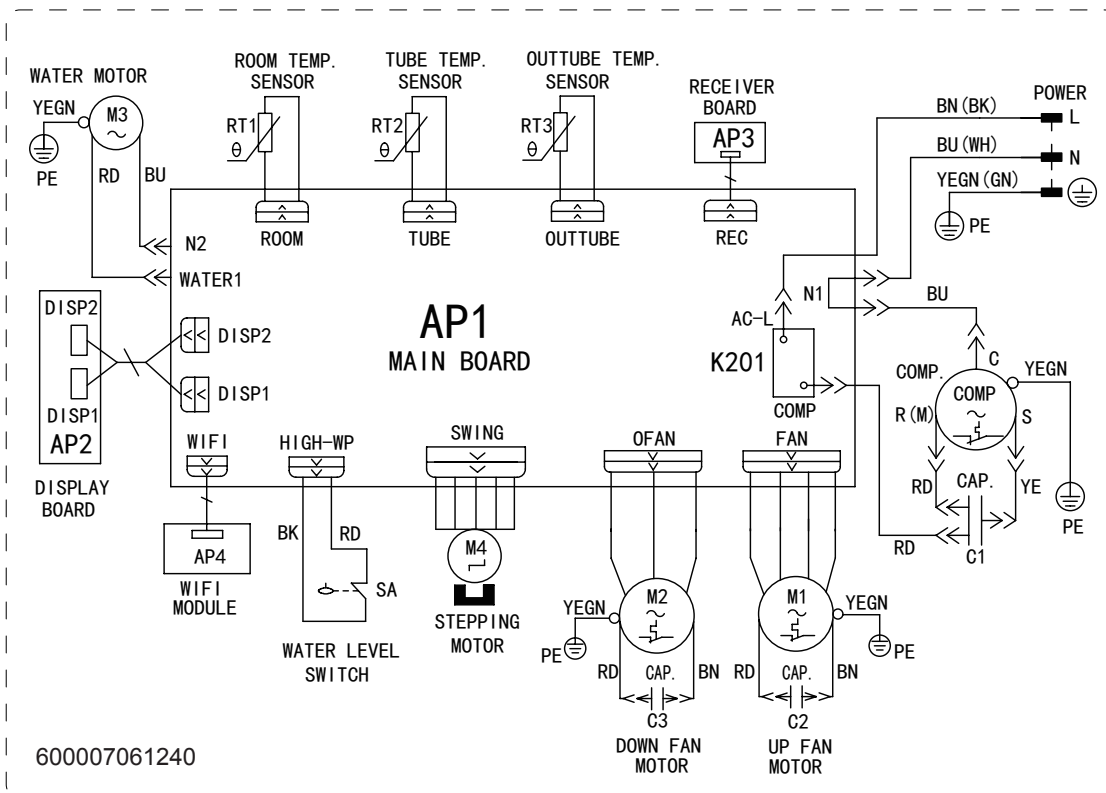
WATER MOTOR
YEGN
M3
PE
RD
BU
ROOM TEMP. SENSOR
RT1
θ
TUBE TEMP. SENSOR
RT2
θ
OUTTUBE TEMP. SENSOR
RT3
θ
RECEIVER BOARD
AP3
BN(BK)
POWER
L
BU(WH)
N
YEGN(GN)
PE
N2
ROOM
TUBE
OUTTUBE
REC
WATER1
DISP2
DISP2
DISP1
DISP1
AP2
DISPLAY BOARD
AP1
MAIN BOARD
AC-L
N1
BU
K201
COMP
C
COMP.
COMP
YEGN
R(M)
S
RD
CAP.
YE
PE
RD
C1
WIFI
HIGH-WP
SWING
OFAN
FAN
AP4
WIFI MODULE
BK
RD
SA
WATER LEVEL SWITCH
M4
STEPPING MOTOR
YEGN
M2
PE
RD
CAP.
BN
C3
DOWN FAN MOTOR
M1
YEGN
PE
RD
CAP.
BN
C2
UP FAN MOTOR
600007061240